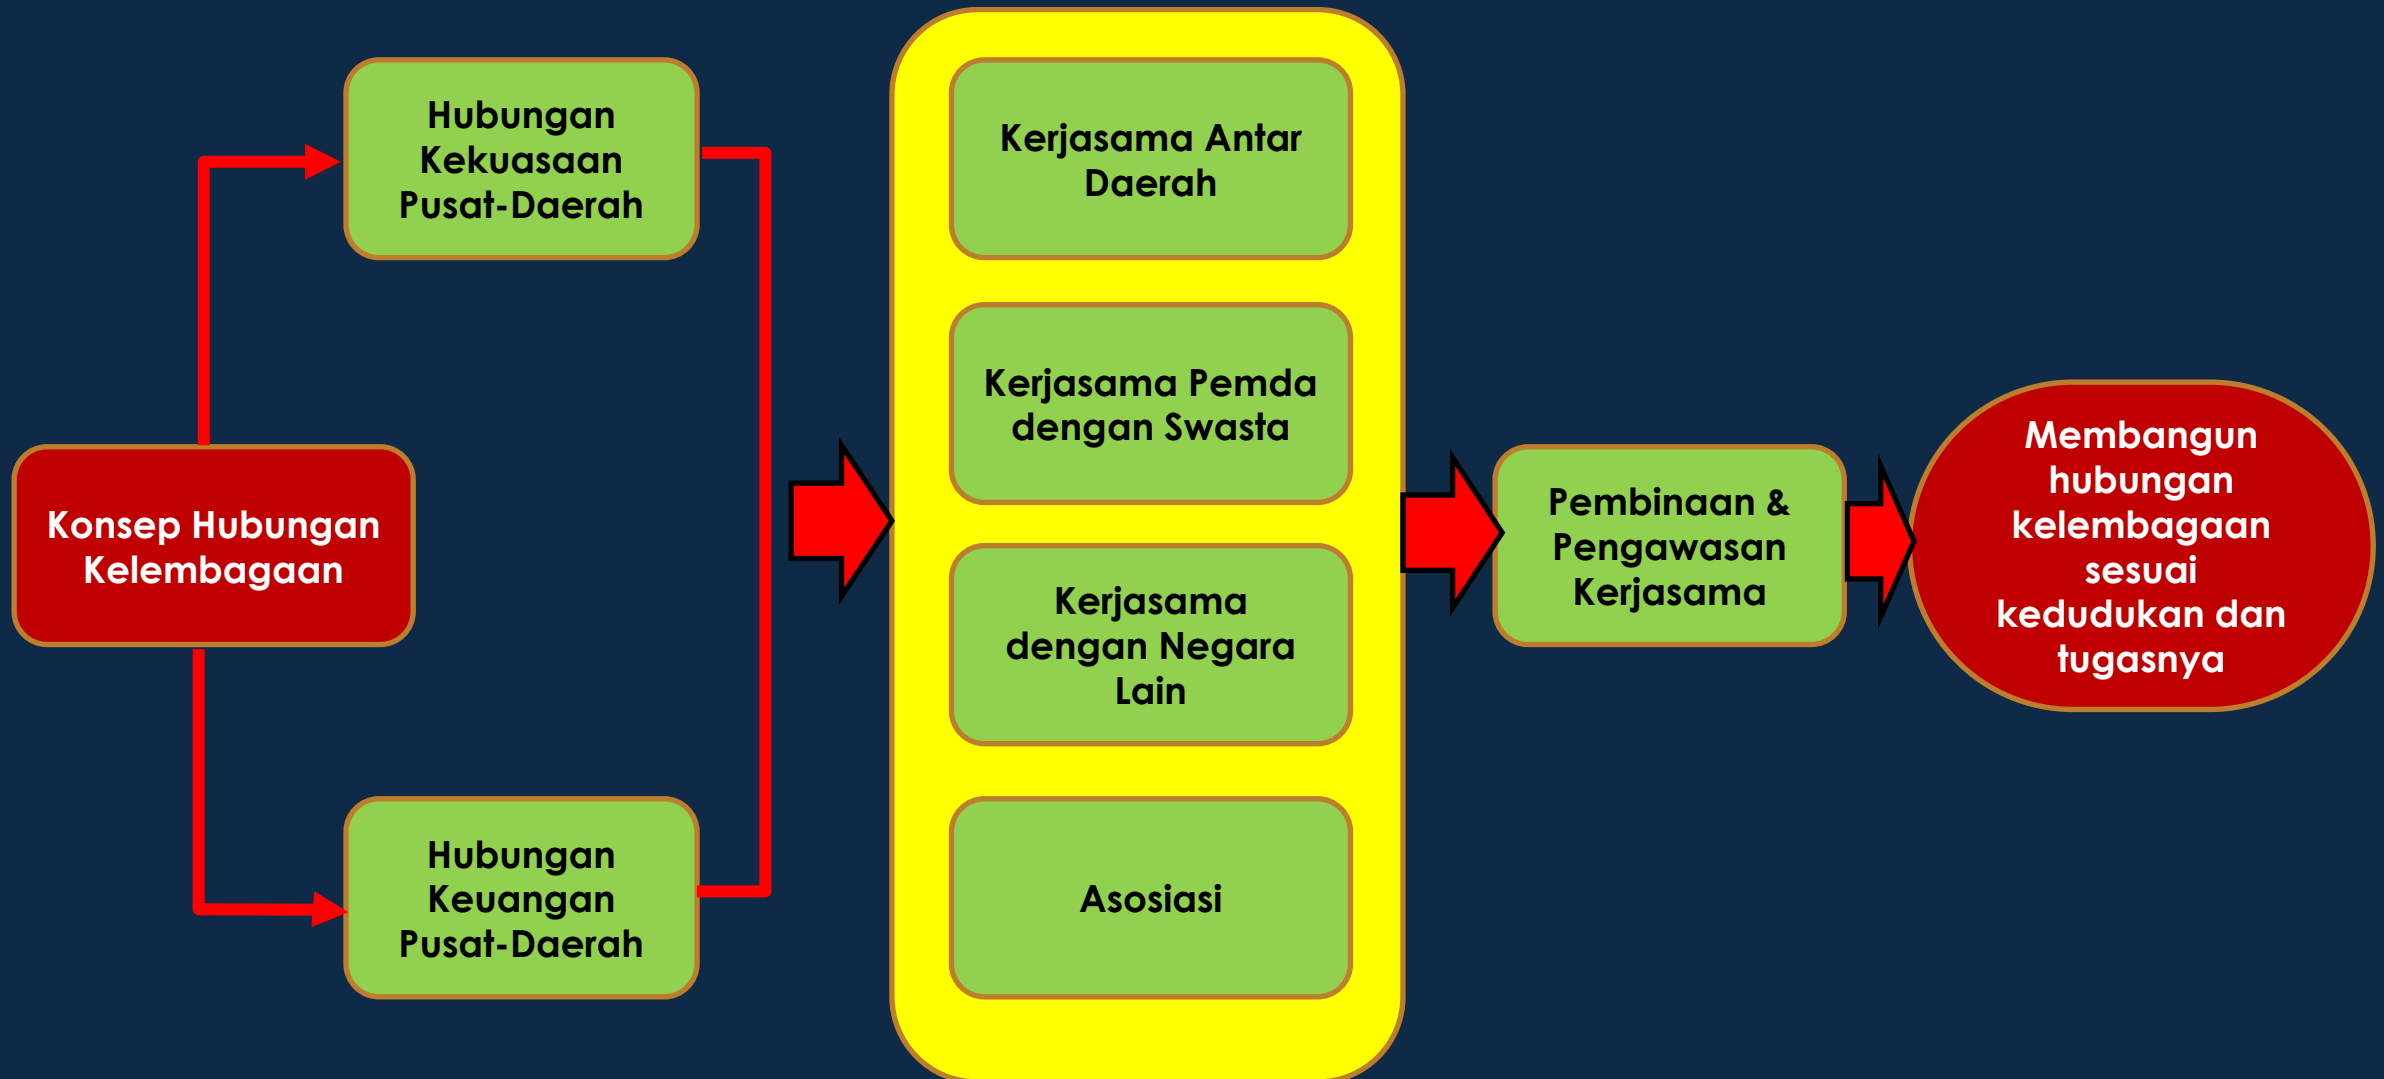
Konsep Hubungan Kelembagaan

Hubungan Kekuasaan Pusat-Daerah

Hubungan Keuangan Pusat-Daerah

Kerjasama Antar Daerah

Kerjasama Pemda dengan Swasta

Kerjasama dengan Negara Lain

Asosiasi

Pembinaan & Pengawasan Kerjasama

Membangun hubungan kelembagaan sesuai kedudukan dan tugasnya